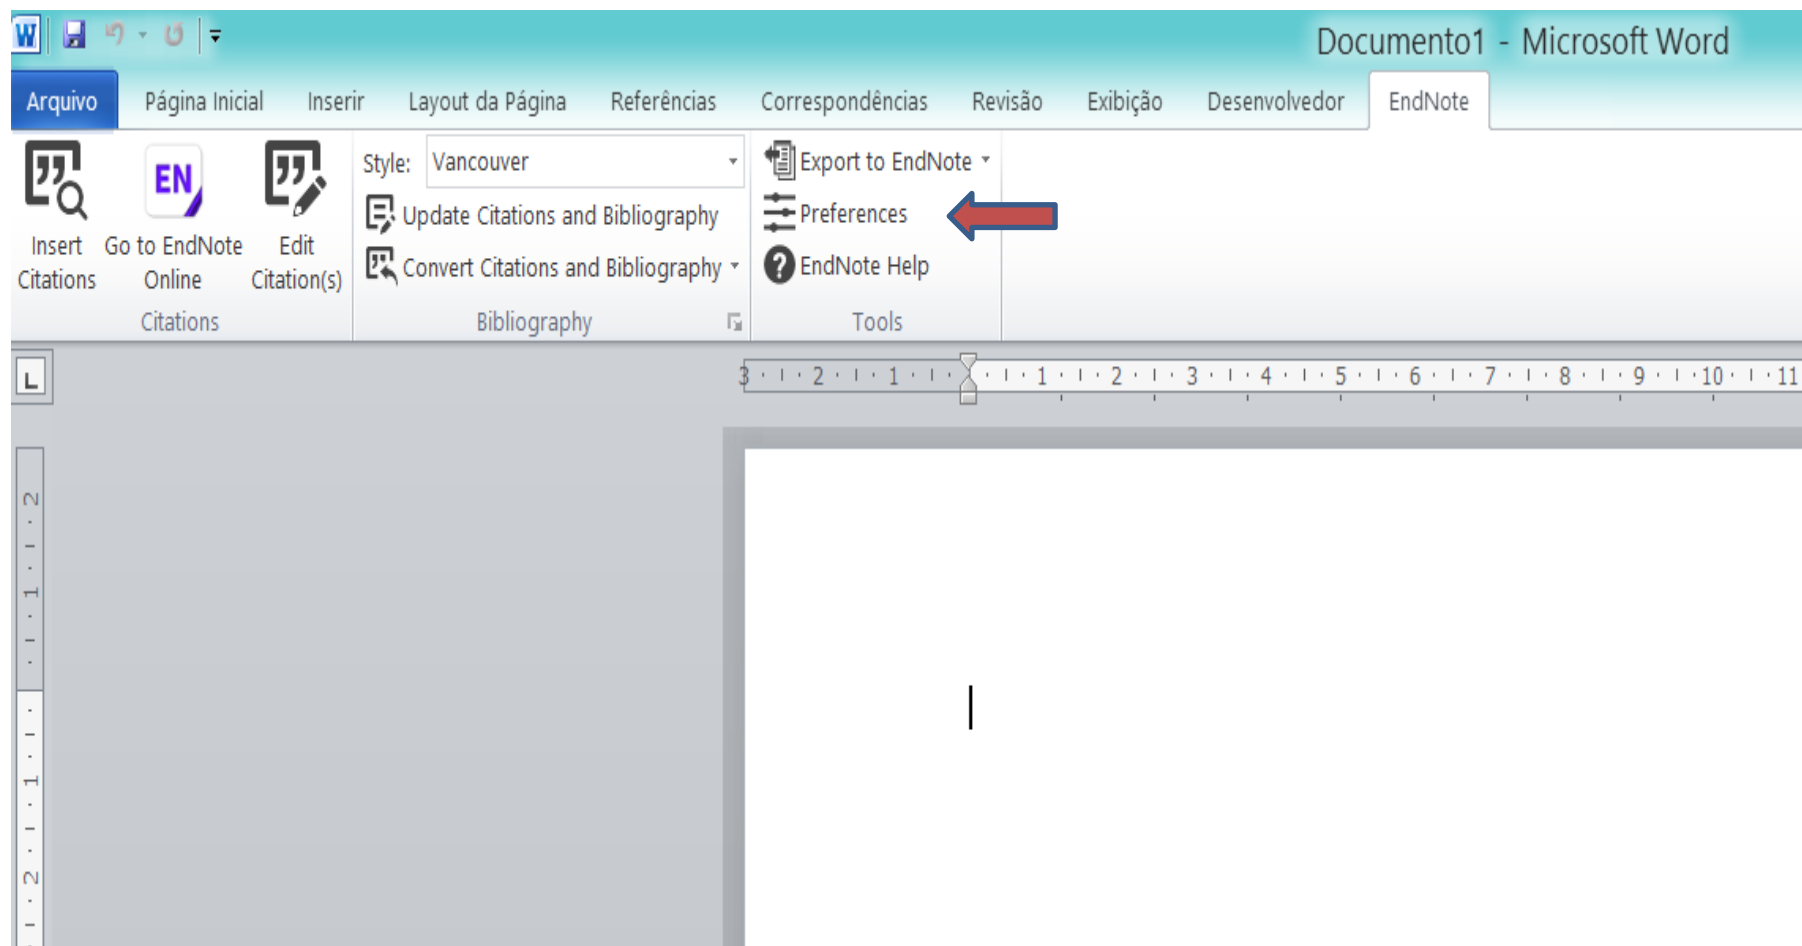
Documento1 - Microsoft Word

Arquivo Página Inicial Inserir Layout da Página Referências Correspondências Revisão Exibição Desenvolvedor EndNote

Insert Citations
Go to EndNote Online
Edit Citation(s)
Citations

Style: Vancouver
Update Citations and Bibliography
Convert Citations and Bibliography
Bibliography

Export to EndNote
Preferences
EndNote Help
Tools

3 · 2 · 1 · 1 · 2 · 3 · 4 · 5 · 6 · 7 · 8 · 9 · 10 · 11

2 · 1 · 1 · 2